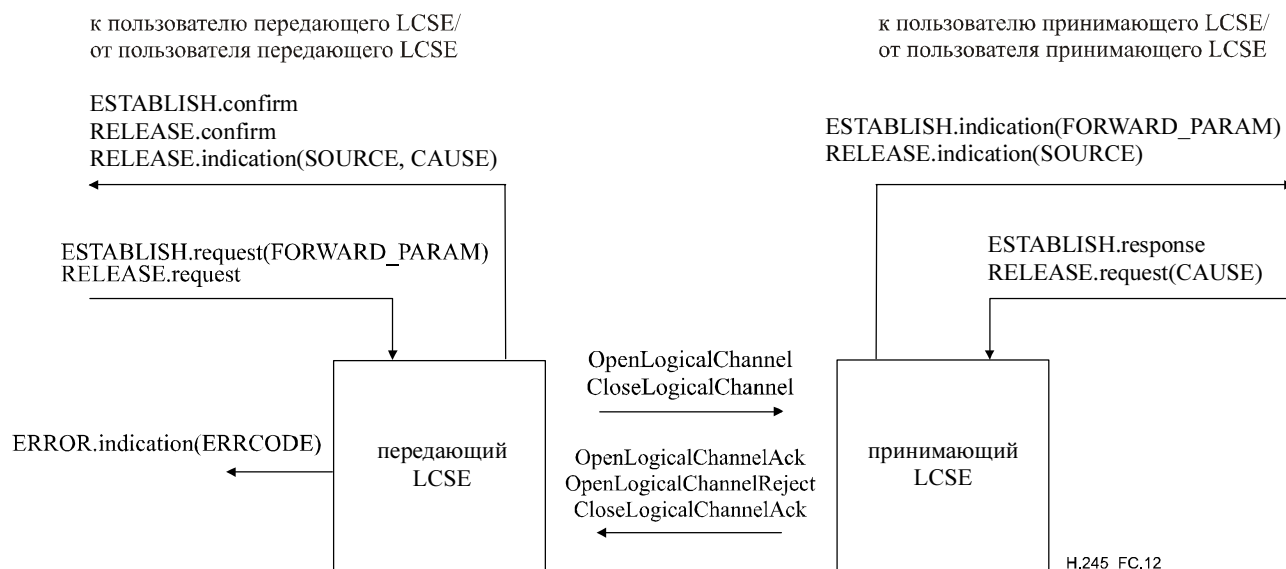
к пользователю передающего LCSE/
от пользователя передающего LCSE

к пользователю принимающего LCSE/
от пользователя принимающего LCSE

ESTABLISH.confirm
RELEASE.confirm
RELEASE.indication(SOURCE, CAUSE)

ESTABLISH.indication(FORWARD_PARAM)
RELEASE.indication(SOURCE)

ESTABLISH.request(FORWARD_PARAM)
RELEASE.request

ESTABLISH.response
RELEASE.request(CAUSE)

OpenLogicalChannel
CloseLogicalChannel

ERROR.indication(ERRCODE)

передающий
LCSE

OpenLogicalChannelAck
OpenLogicalChannelReject
CloseLogicalChannelAck

принимающий
LCSE

H.245_FC.12